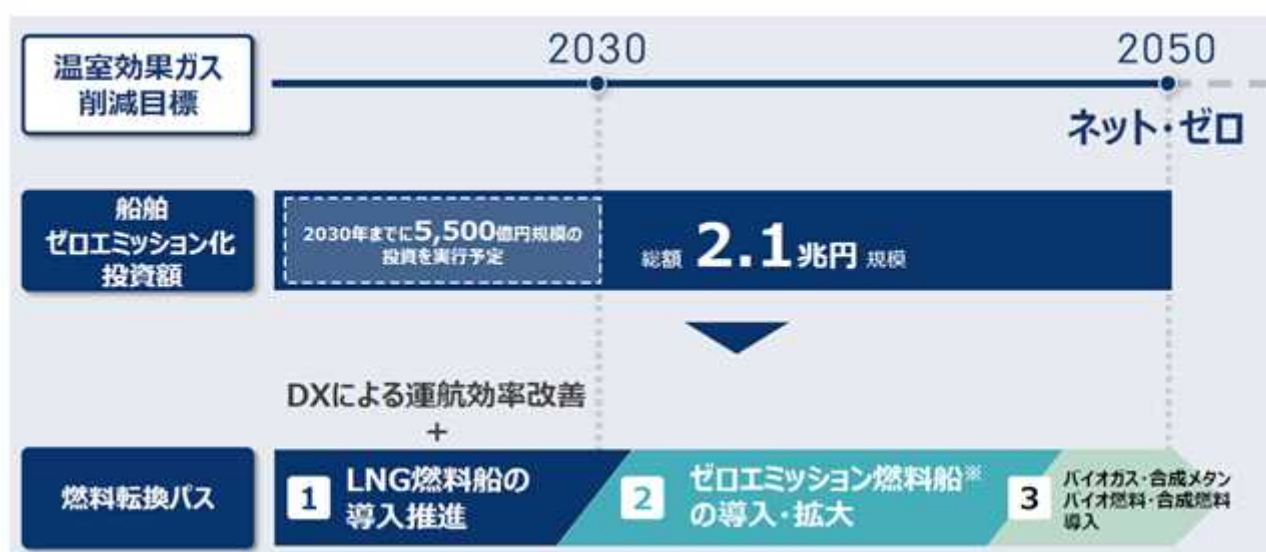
温室効果ガス削減目標

2030

2050

ネット・ゼロ

船舶ゼロエミッション化投資額

2030年までに5,500億円規模の投資を実行予定

総額 2.1兆円 規模

DXによる運航効率改善
+

燃料転換パス

1 LNG燃料船の導入推進

2 ゼロエミッション燃料船※の導入・拡大

3 バイオガス・合成メタン バイオ燃料・合成燃料 導入